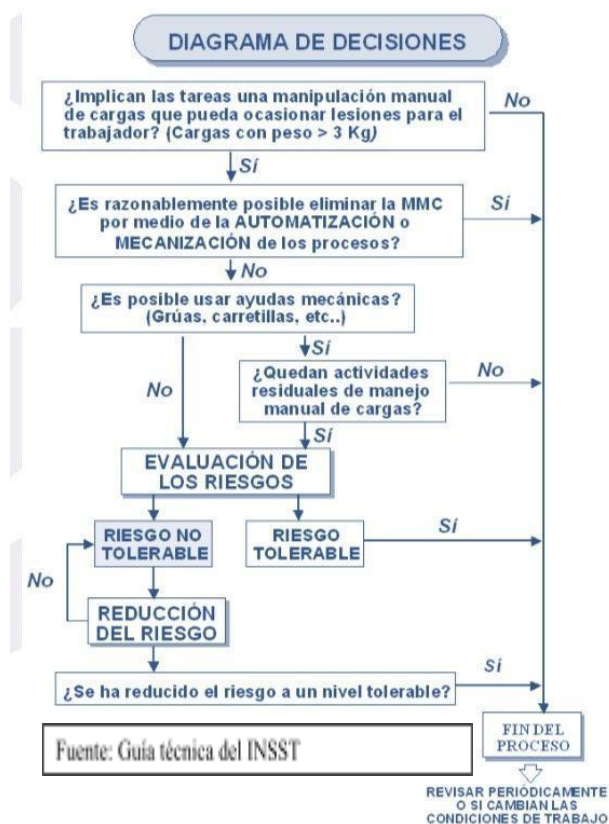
DIAGRAMA DE DECISIONES

¿Implican las tareas una manipulación manual de cargas que pueda ocasionar lesiones para el trabajador? (Cargas con peso > 3 Kg)

No

Sí

¿Es razonablemente posible eliminar la MMC por medio de la AUTOMATIZACIÓN o MECANIZACIÓN de los procesos?

Sí

No

¿Es posible usar ayudas mecánicas? (Grúas, carretillas, etc..)

Sí

No

¿Quedan actividades residuales de manejo manual de cargas?

No

Sí

EVALUACIÓN DE LOS RIESGOS

RIESGO NO TOLERABLE

RIESGO TOLERABLE

Sí

No

REDUCCIÓN DEL RIESGO

¿Se ha reducido el riesgo a un nivel tolerable?

Sí

Fuente: Guía técnica del INSST

FIN DEL PROCESO

REVISAR PERIÓDICAMENTE O SI CAMBIAN LAS CONDICIONES DE TRABAJO